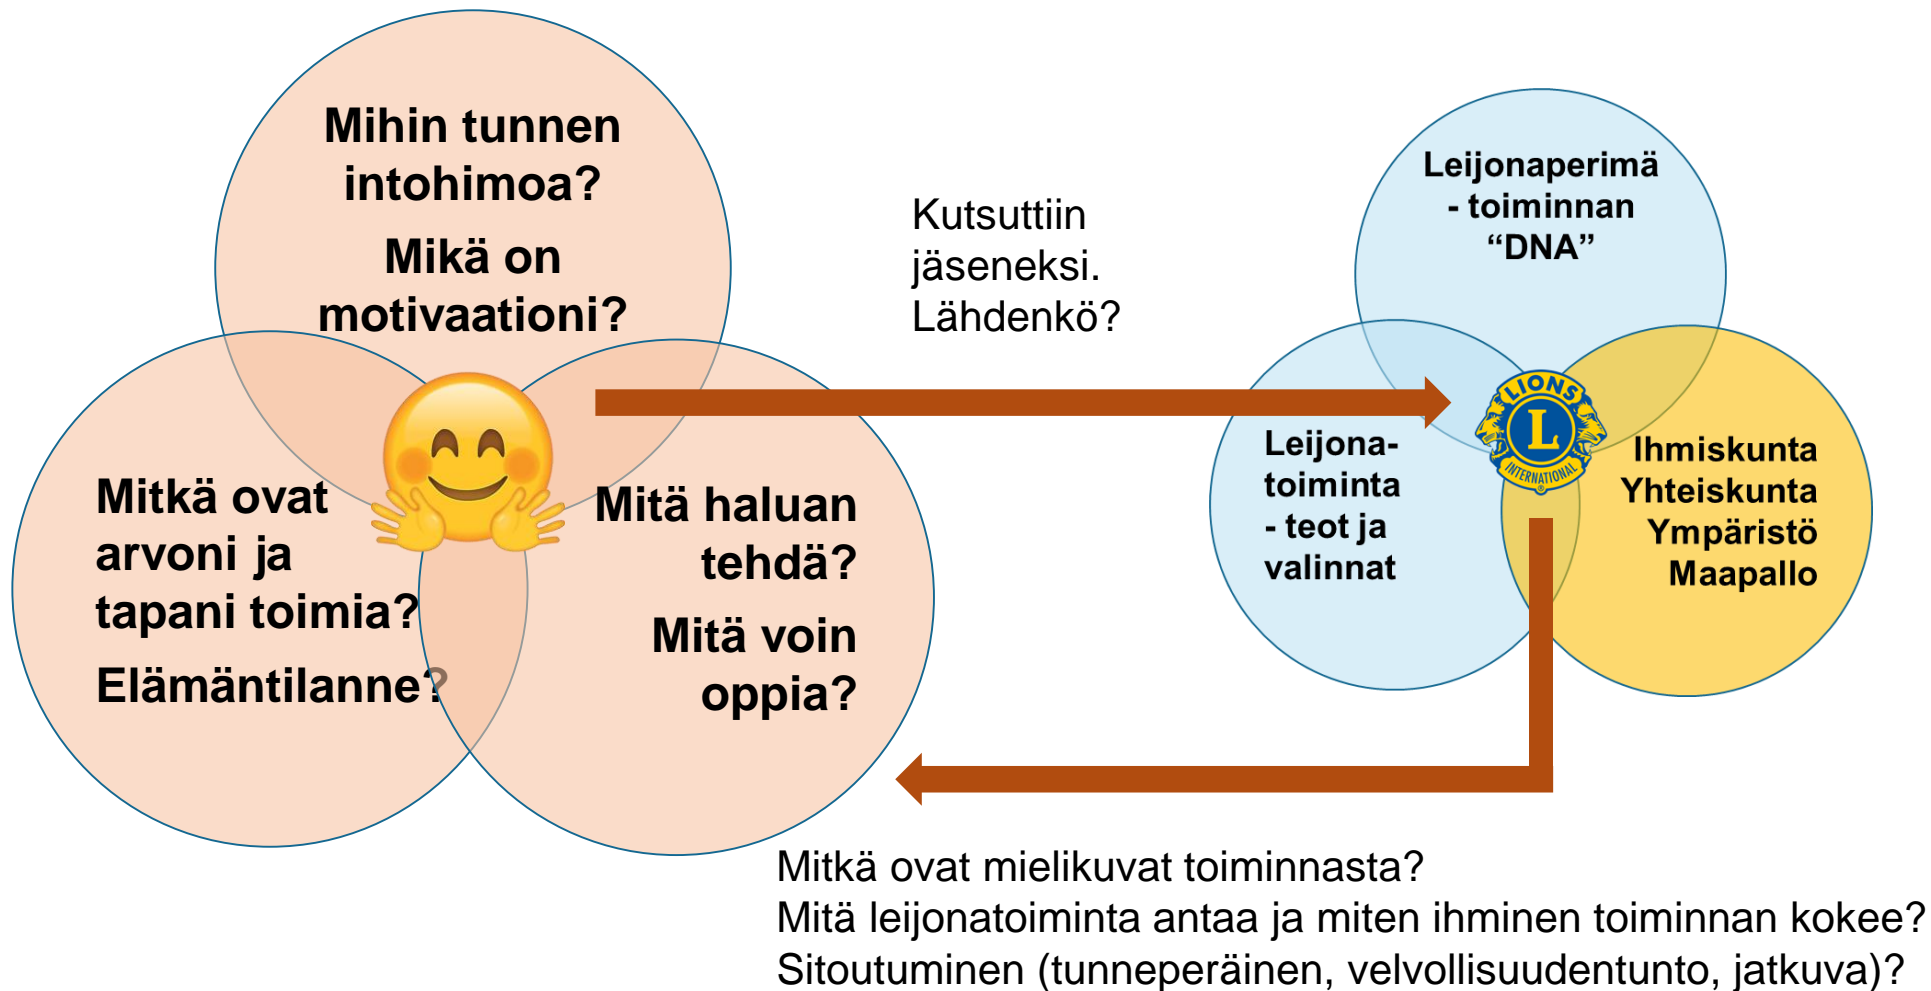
Mihin tunnen intohimoa?

Mikä on motivaationi?

Mitkä ovat arvoni ja tapani toimia?

Elämäntilanne?

Mitä haluan tehdä?

Mitä voin oppia?

Kutsuttiin jäseneksi. Lähdenkö?

Leijonaperimä - toiminnan "DNA"

Leijona-toiminta - teot ja valinnat

LIONS L INTERNATIONAL

Ihmiskunta
Yhteiskunta
Ympäristö
Maapallo

Mitkä ovat mielikuvat toiminnasta?
Mitä leijonatoiminta antaa ja miten ihminen toiminnan kokee?
Sitoutuminen (tunneperäinen, velvollisuudentunto, jatkuva)?